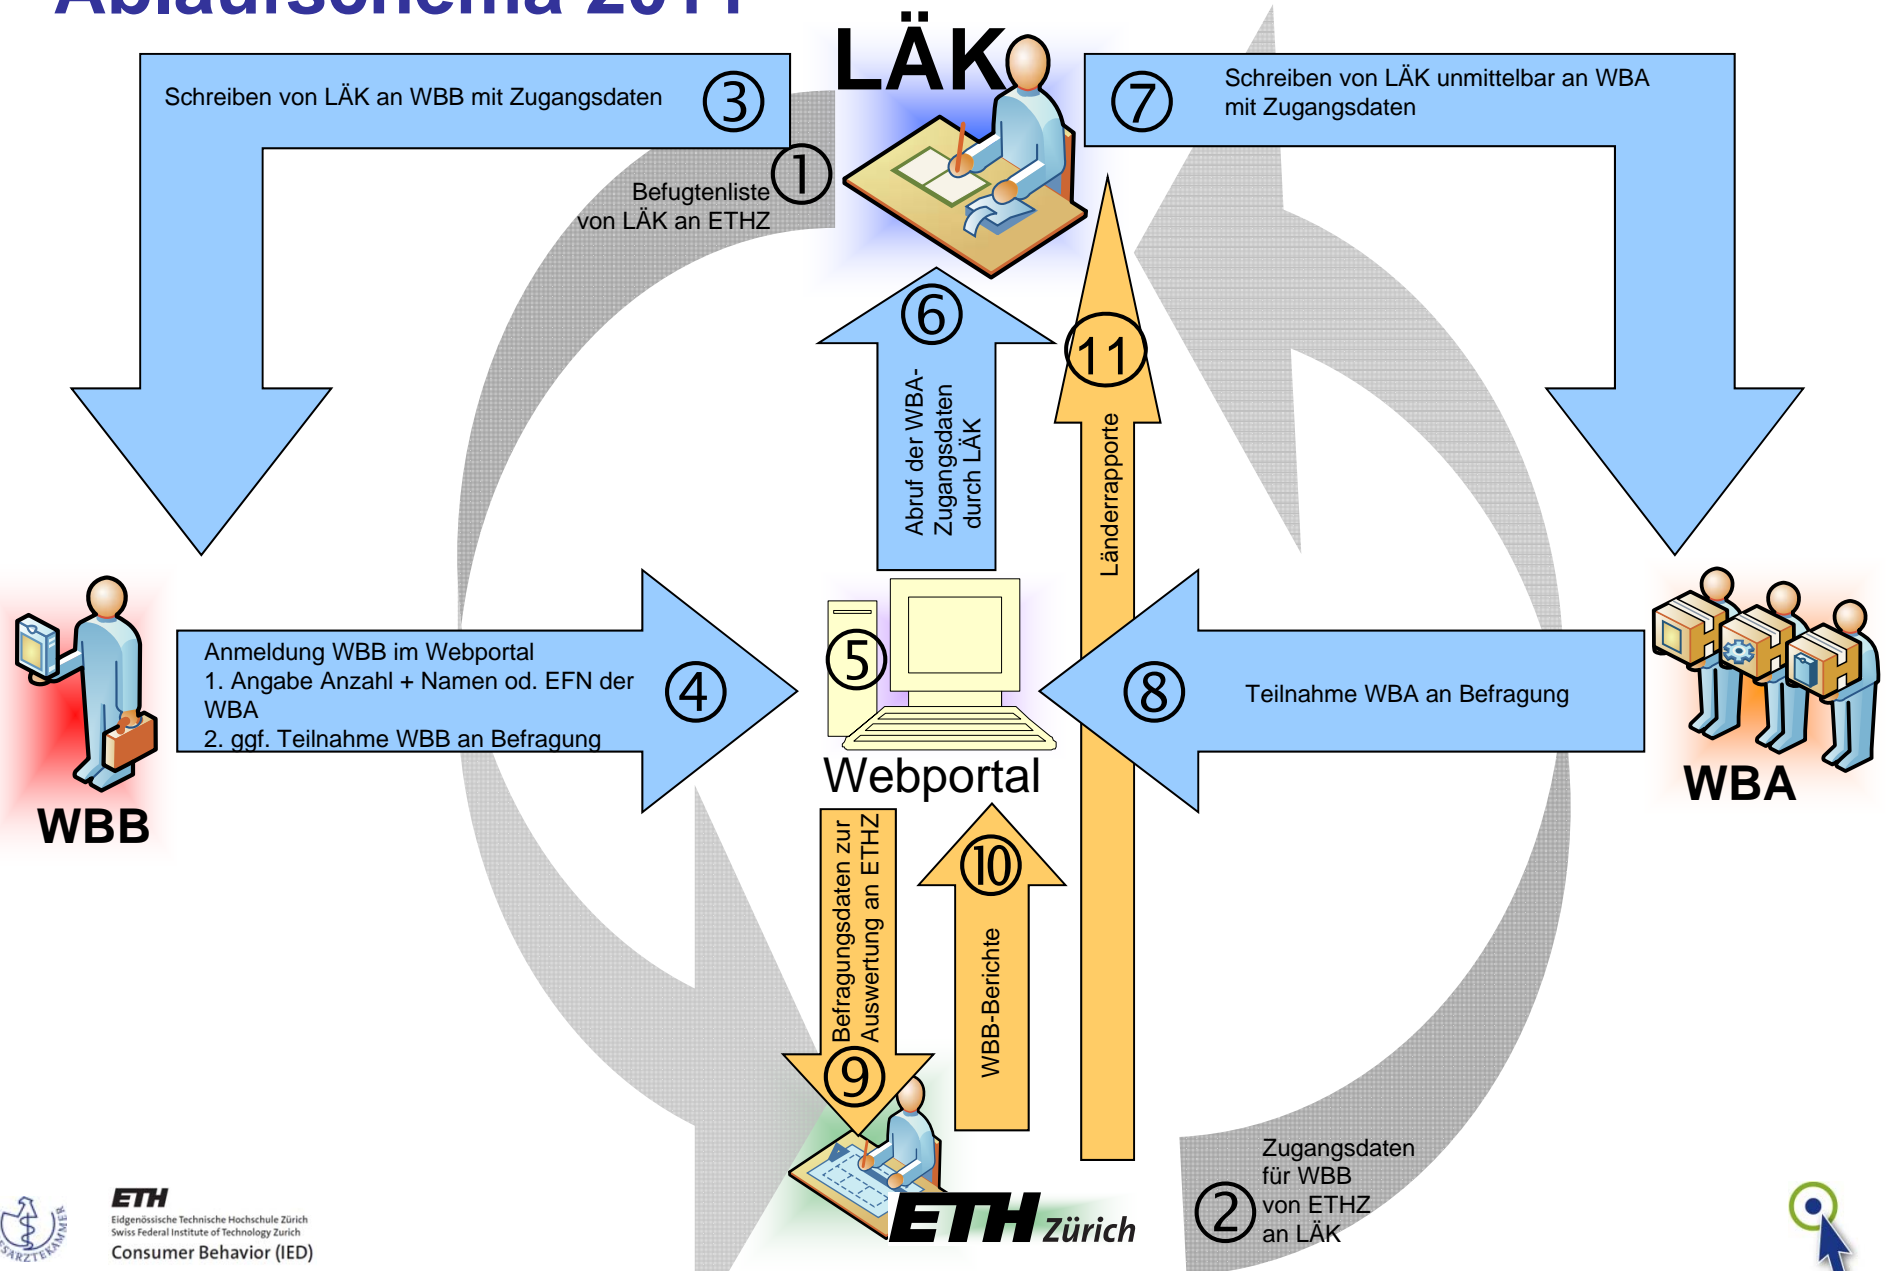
LÄK

Schreiben von LÄK an WBB mit Zugangsdaten ③

① Befugtenliste von LÄK an ETHZ

⑦ Schreiben von LÄK unmittelbar an WBA mit Zugangsdaten

⑥ Abruf der WBA-Zugangsdaten durch LÄK

⑪ Länderrapporte

WBB

Anmeldung WBB im Webportal
1. Angabe Anzahl + Namen od. EFN der WBA
2. ggf. Teilnahme WBB an Befragung ④

⑤ Webportal

⑧ Teilnahme WBA an Befragung

WBA

⑨ Befragungsdaten zur Auswertung an ETHZ

⑩ WBB-Berichte

ETH Zürich

Zugangsdaten für WBB von ETHZ an LÄK ②

ETH Eidgenössische Technische Hochschule Zürich Swiss Federal Institute of Technology Zurich Consumer Behavior (IED)